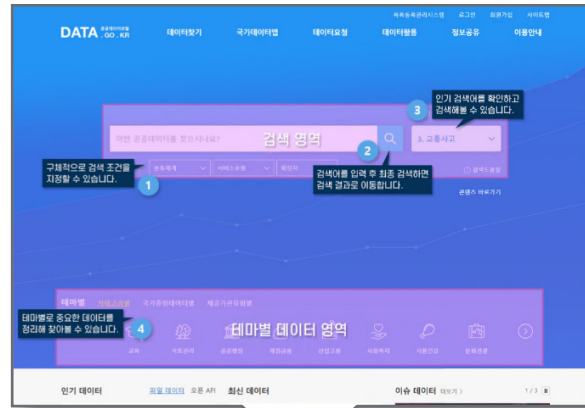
목록등록관리시스템 로그인 회원가입 사이트맵

DATA 공공데이터포털 .GO.KR

데이터찾기 국가데이터맵 데이터요청 데이터활용 정보공유 이용안내

어떤 공공데이터를 찾으시나요? 검색 영역

1. 교통사고

3 인기 검색어를 확인하고 검색해볼 수 있습니다.

2 검색어를 입력 후 최종 검색하면 검색 결과로 이동합니다.

구체적으로 검색 조건을 지정할 수 있습니다. 1

분류체계 서비스유형 확장자

상세검색

콘텐츠 바로가기

테마별 국가중점데이터 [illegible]

테마별로 중요한 데이터를 정리해 찾아볼 수 있습니다. 4

테마별 데이터 영역

교육 국토관리 공공행정 재정금융 산업고용 사회복지 식품건강 문화관광

인기 데이터 파일 데이터 오픈 API 최신 데이터

이슈 데이터 더보기 > 1/3